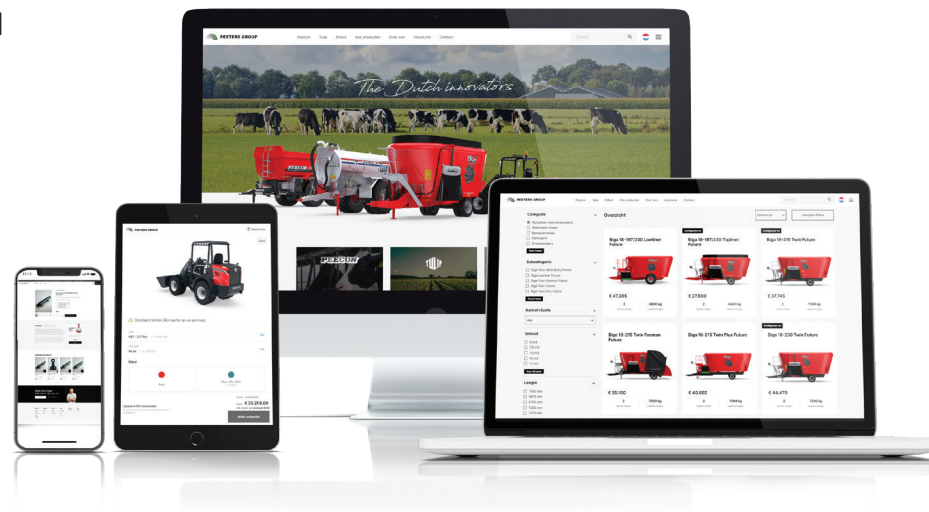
PEETERS GROUP

Peecon Tulip Inkoot Alle producten Over ons Vacatures Contact

The Dutch innovators

PEECON

PEETERS GROUP

Overzicht

Categorie

Subcategorie

Aantal vijzels

Inhoud

Lengte

Biga 18-18T/230 Lowliner Future

€ 47.265

Biga 18-18T/230 Topliner Future

€ 27.600

Biga 18-215 Twin Future

€ 37.745

Biga 18-215 Twin Peecon Future

€ 55.100

Biga 18-215 Twin Plus Future

€ 40.085

Biga 18-230 Twin Future

€ 44.470

PEETERS GROUP

Standaard items (Nu laatste op voorraad)

Kleur

€ 33.259,00